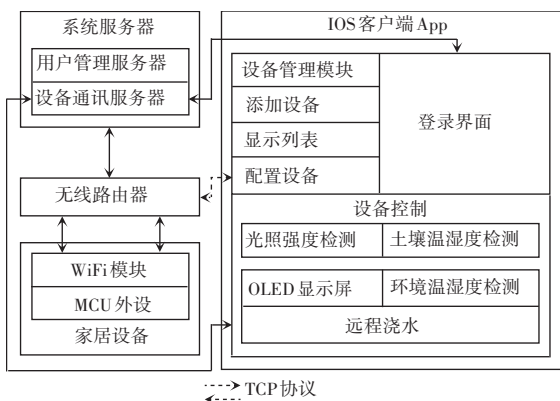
系统服务器

用户管理服务器

设备通讯服务器

无线路由器

WiFi 模块

MCU 外设

家居设备

IOS 客户端 App

设备管理模块

添加设备

显示列表

配置设备

登录界面

设备控制

光照强度检测

土壤温湿度检测

OLED 显示屏

环境温湿度检测

远程浇水

TCP 协议